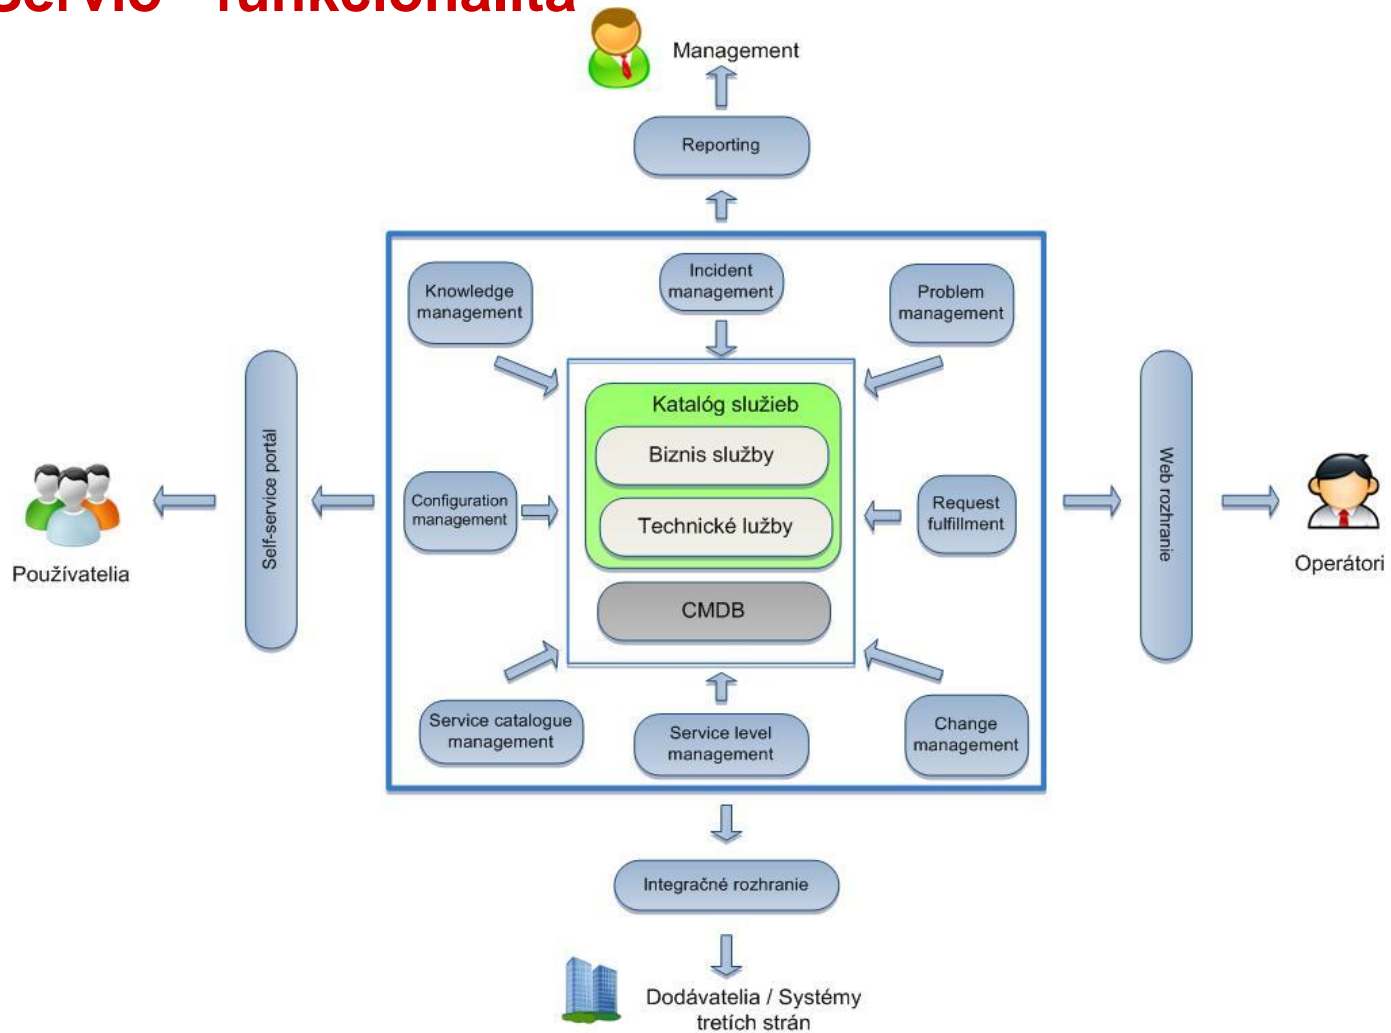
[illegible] – funkcionalita

Management

Reporting

Incident management

Knowledge management

Problem management

Katalóg služieb

Biznis služby

Technické lužby

CMDB

Configuration management

Request fulfillment

Self-service portál

Web rozhranie

Používatelia

Operátori

Service catalogue management

Service level management

Change management

Integračné rozhranie

Dodávatelia / Systémy tretích strán